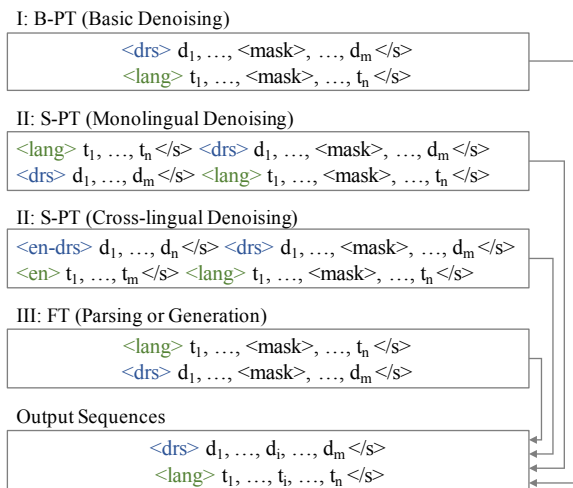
I: B-PT (Basic Denoising)

<drs> $d_1$, …, <mask>, …, $d_m$ </s>
<lang> $t_1$, …, <mask>, …, $t_n$ </s>

II: S-PT (Monolingual Denoising)

<lang> $t_1$, …, $t_n$ </s> <drs> $d_1$, …, <mask>, …, $d_m$ </s>
<drs> $d_1$, …, $d_m$ </s> <lang> $t_1$, …, <mask>, …, $t_n$ </s>

II: S-PT (Cross-lingual Denoising)

<en-drs> $d_1$, …, $d_n$ </s> <drs> $d_1$, …, <mask>, …, $d_m$ </s>
<en> $t_1$, …, $t_m$ </s> <lang> $t_1$, …, <mask>, …, $t_n$ </s>

III: FT (Parsing or Generation)

<lang> $t_1$, …, <mask>, …, $t_n$ </s>
<drs> $d_1$, …, <mask>, …, $d_m$ </s>

Output Sequences

<drs> $d_1$, …, $d_i$, …, $d_m$ </s>
<lang> $t_1$, …, $t_i$, …, $t_n$ </s>